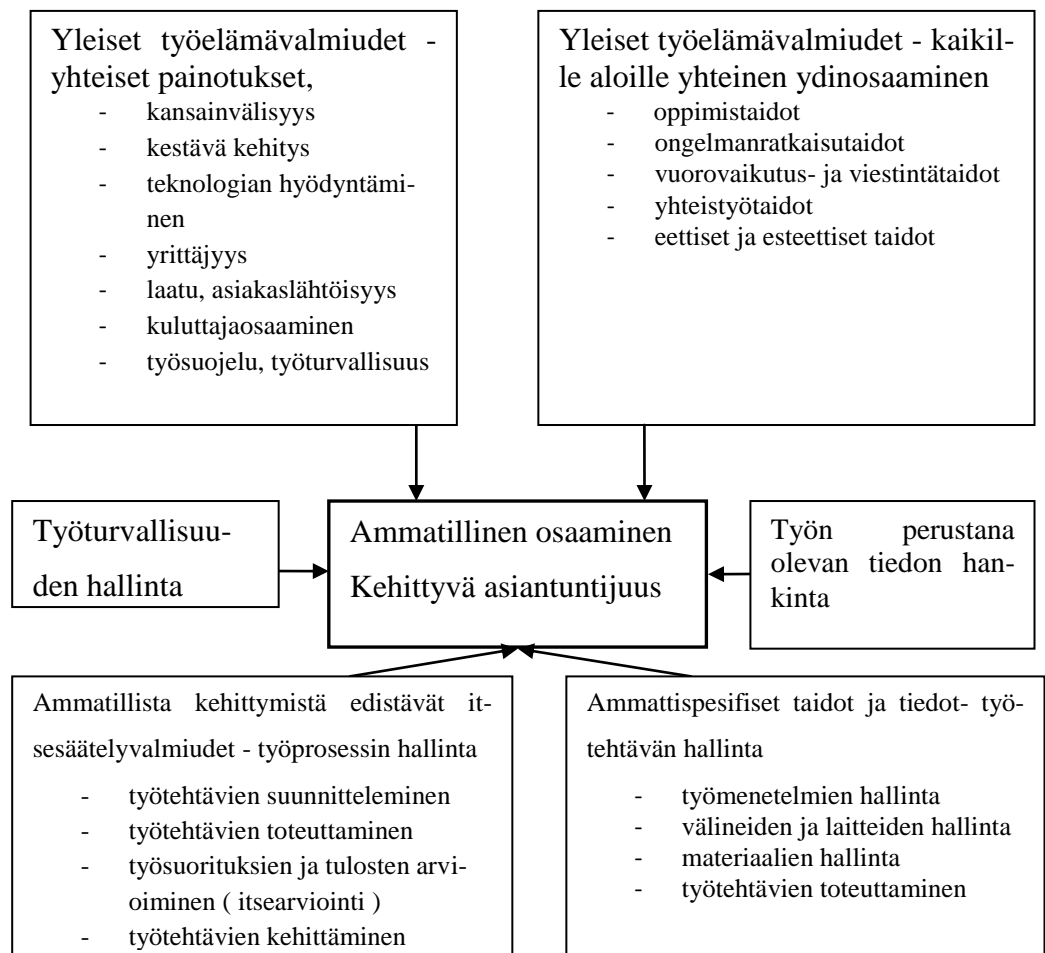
Yleiset työelämävalmiudet - yhteiset painotukset,
- kansainvälisyys
- kestävä kehitys
- teknologian hyödyntäminen
- yrittäjyys
- laatu, asiakaslähtöisyys
- kuluttajaosaaminen
- työsuojelu, työturvallisuus

Yleiset työelämävalmiudet - kaikille aloille yhteinen ydinosaaminen
- oppimistaidot
- ongelmanratkaisutaidot
- vuorovaikutus- ja viestintätaidot
- yhteistyötaidot
- eettiset ja esteettiset taidot

Työturvallisuuden hallinta

Ammatillinen osaaminen
Kehittyvä asiantuntijuus

Työn perustana olevan tiedon hankinta

Ammatillista kehittymistä edistävät itsesäätelyvalmiudet - työprosessin hallinta
- työtehtävien suunnitteleminen
- työtehtävien toteuttaminen
- työsuoritusten ja tulosten arvioiminen ( itsearviointi )
- työtehtävien kehittäminen

Ammattispesifiset taidot ja tiedot- työtehtävän hallinta
- työmenetelmien hallinta
- välineiden ja laitteiden hallinta
- materiaalien hallinta
- työtehtävien toteuttaminen